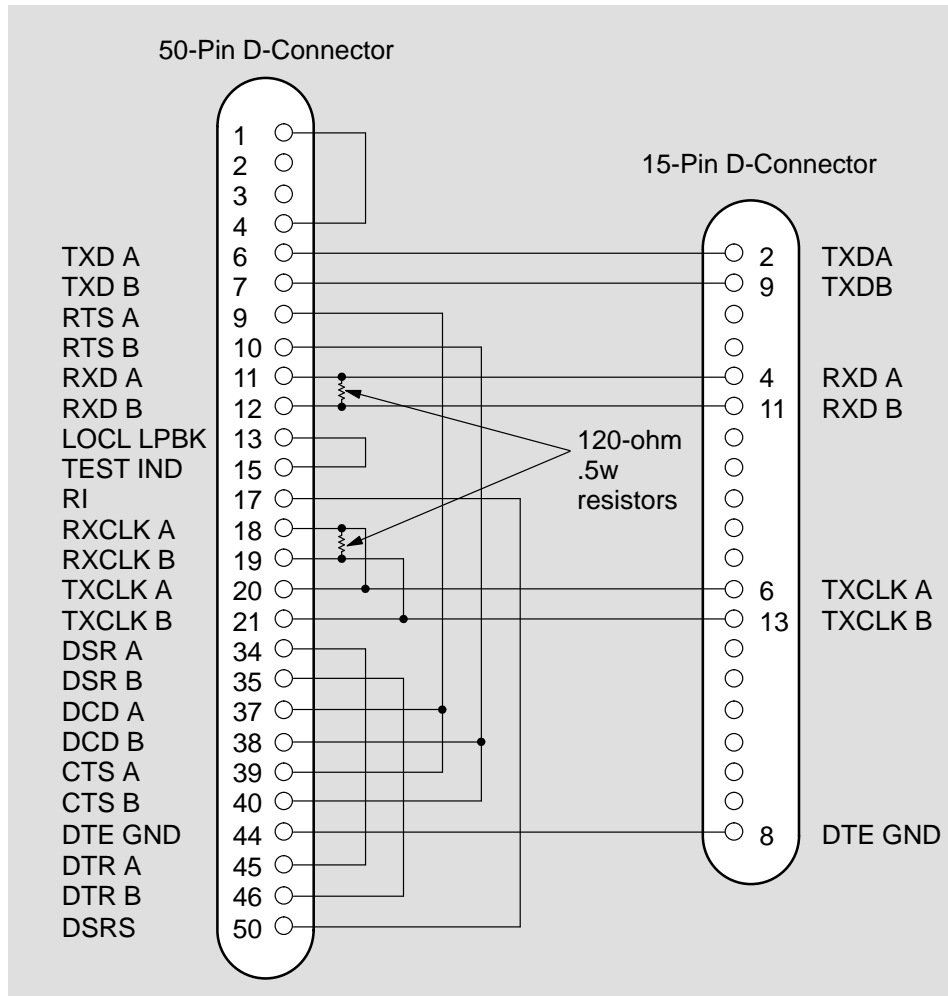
50-Pin D-Connector

15-Pin D-Connector

1
2
3
4
TXD A 6
TXD B 7
RTS A 9
RTS B 10
RXD A 11
RXD B 12
LOCL LPBK 13
TEST IND 15
RI 17
RXCLK A 18
RXCLK B 19
TXCLK A 20
TXCLK B 21
DSR A 34
DSR B 35
DCD A 37
DCD B 38
CTS A 39
CTS B 40
DTE GND 44
DTR A 45
DTR B 46
DSRS 50

120-ohm .5w resistors

2 TXDA
9 TXDB
4 RXD A
11 RXD B
6 TXCLK A
13 TXCLK B
8 DTE GND